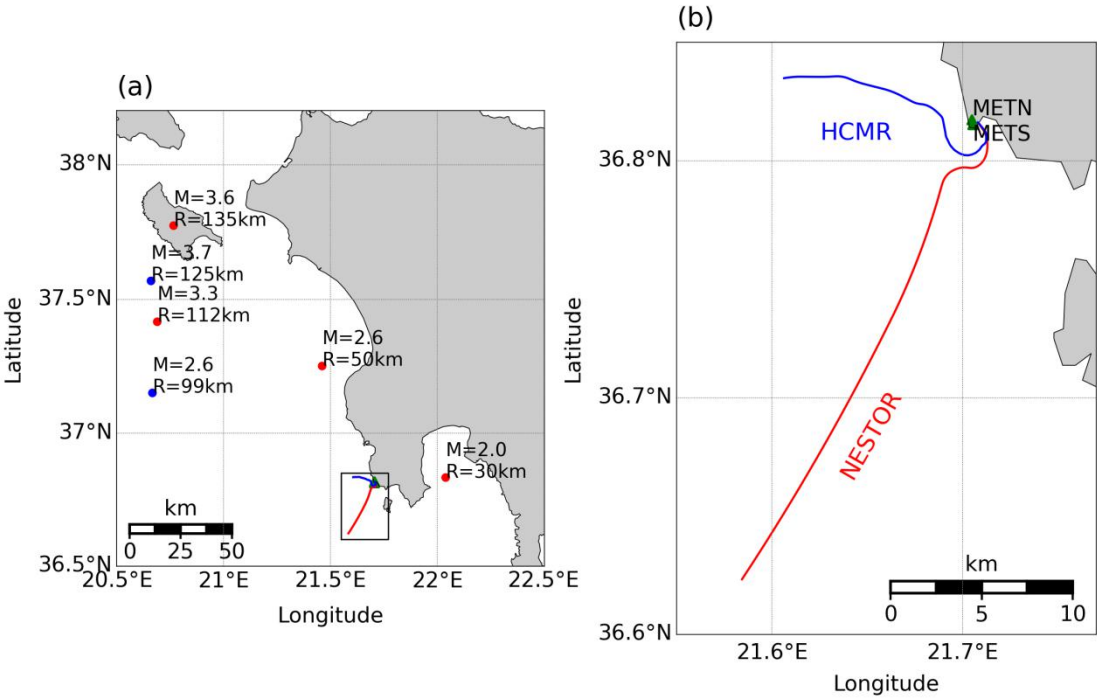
(a)

38°N

37.5°N

37°N

36.5°N

Latitude

M=3.6
R=135km

M=3.7
R=125km

M=3.3
R=112km

M=2.6
R=99km

M=2.6
R=50km

M=2.0
R=30km

km

0 25 50

20.5°E 21°E 21.5°E 22°E 22.5°E

Longitude

(b)

HCMR

METN
METS

NESTOR

36.8°N

36.7°N

36.6°N

Latitude

km

0 5 10

21.6°E 21.7°E

Longitude